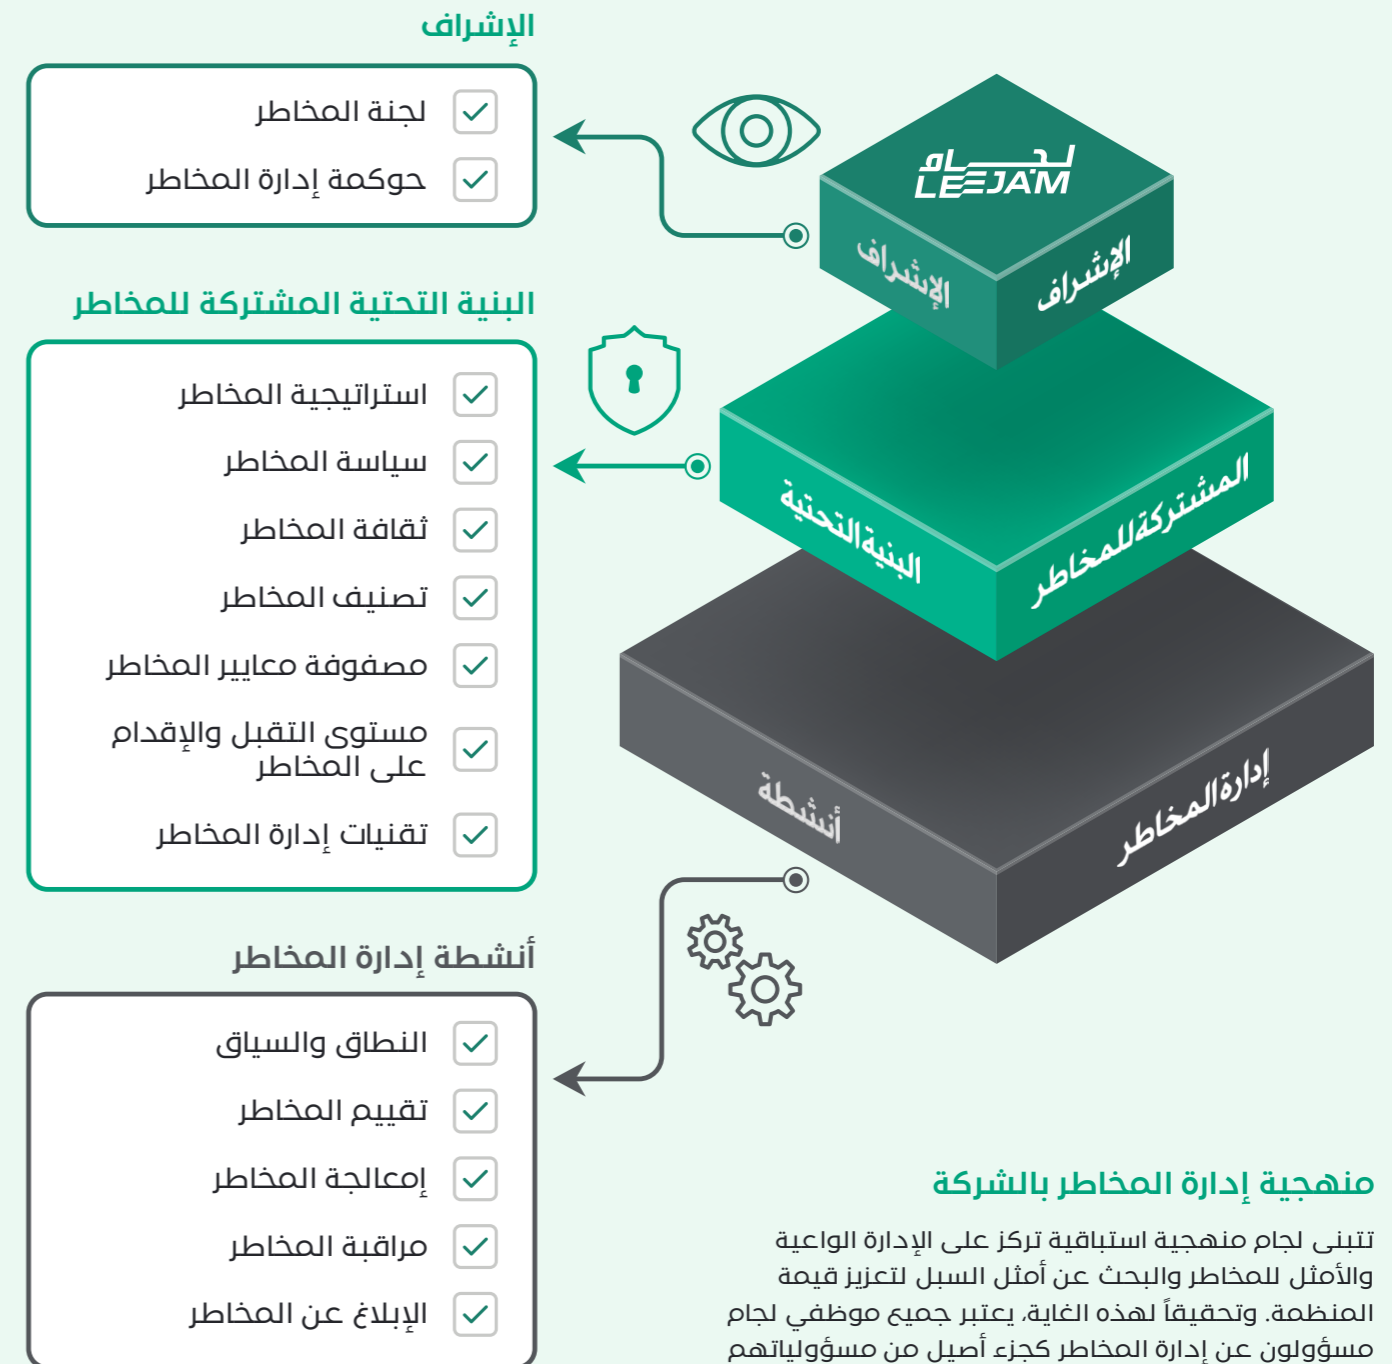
الإشراف

لجنة المخاطر
حوكمة إدارة المخاطر

البنية التحتية المشتركة للمخاطر

استراتيجية المخاطر
سياسة المخاطر
ثقافة المخاطر
تصنيف المخاطر
مصفوفة معايير المخاطر
مستوى التقبل والإقدام على المخاطر
تقنيات إدارة المخاطر

أنشطة إدارة المخاطر

النطاق والسياق
تقييم المخاطر
إمعالجة المخاطر
مراقبة المخاطر
الإبلاغ عن المخاطر

لجام
LEEJAM
الإشراف
الإشراف

البنية التحتية
المشتركة للمخاطر

أنشطة
إدارة المخاطر

منهجية إدارة المخاطر بالشركة

تتبنى لجام منهجية استباقية تركز على الإدارة الواعية والأمثل للمخاطر والبحث عن أمثل السبل لتعزيز قيمة المنظمة. وتحقيقاً لهذه الغاية، يعتبر جميع موظفي لجام مسؤولون عن إدارة المخاطر كجزء أصيل من مسؤولياتهم